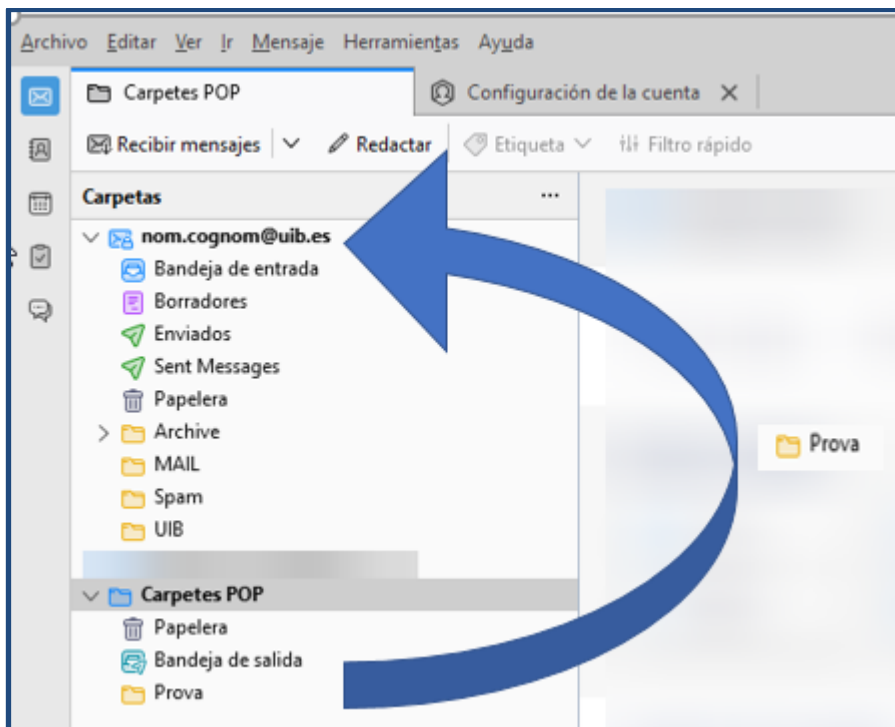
Archivo Editar Ver Ir Mensaje Herramientas Ayuda

Carpetes POP

Configuración de la cuenta ×

Recibir mensajes

Redactar

Etiqueta

Filtro rápido

Carpetas ...

nom.cognom@uib.es

Bandeja de entrada

Borradores

Enviados

Sent Messages

Papelera

Archive

MAIL

Spam

UIB

Carpetes POP

Papelera

Bandeja de salida

Prova

Prova